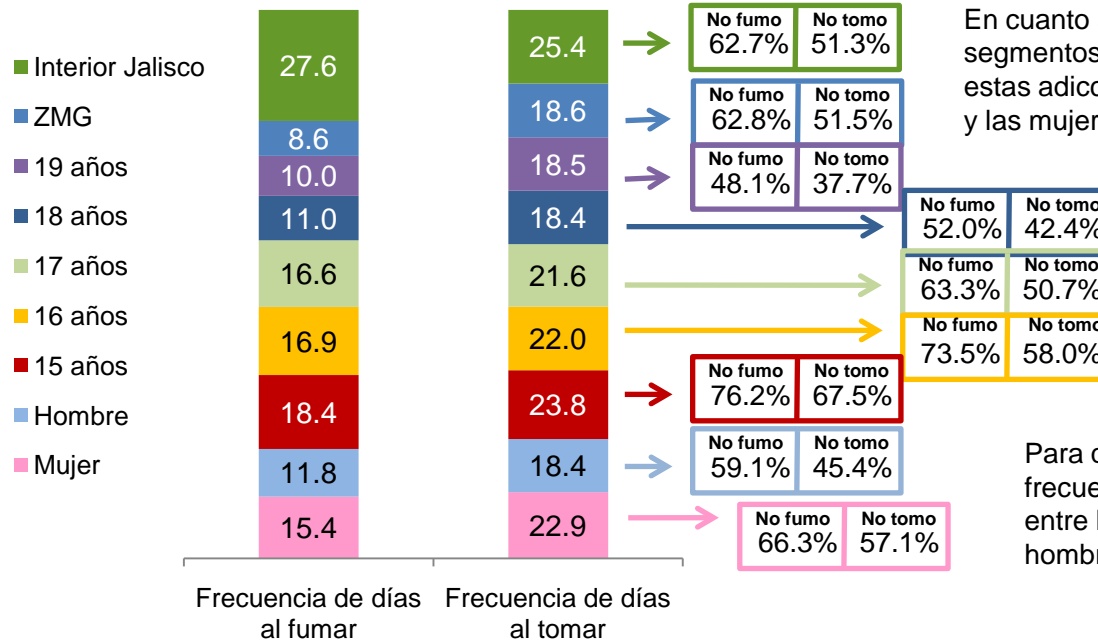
Interior Jalisco
ZMG
19 años
18 años
17 años
16 años
15 años
Hombre
Mujer

| | Frecuencia de días al fumar | Frecuencia de días al tomar |
|---|---|---|
| Interior Jalisco | 27.6 | 25.4 |
| ZMG | 8.6 | 18.6 |
| 19 años | 10.0 | 18.5 |
| 18 años | 11.0 | 18.4 |
| 17 años | 16.6 | 21.6 |
| 16 años | 16.9 | 22.0 |
| 15 años | 18.4 | 23.8 |
| Hombre | 11.8 | 18.4 |
| Mujer | 15.4 | 22.9 |

| | No fumo | No tomo |
|---|---|---|
| Interior Jalisco | 62.7% | 51.3% |
| ZMG | 62.8% | 51.5% |
| 19 años | 48.1% | 37.7% |
| 18 años | 52.0% | 42.4% |
| 17 años | 63.3% | 50.7% |
| 16 años | 73.5% | 58.0% |
| 15 años | 76.2% | 67.5% |
| Hombre | 59.1% | 45.4% |
| Mujer | 66.3% | 57.1% |

En cuanto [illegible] segmentos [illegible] estas adicc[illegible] y las mujer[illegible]

Para c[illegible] frecue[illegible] entre l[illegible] hombr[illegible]